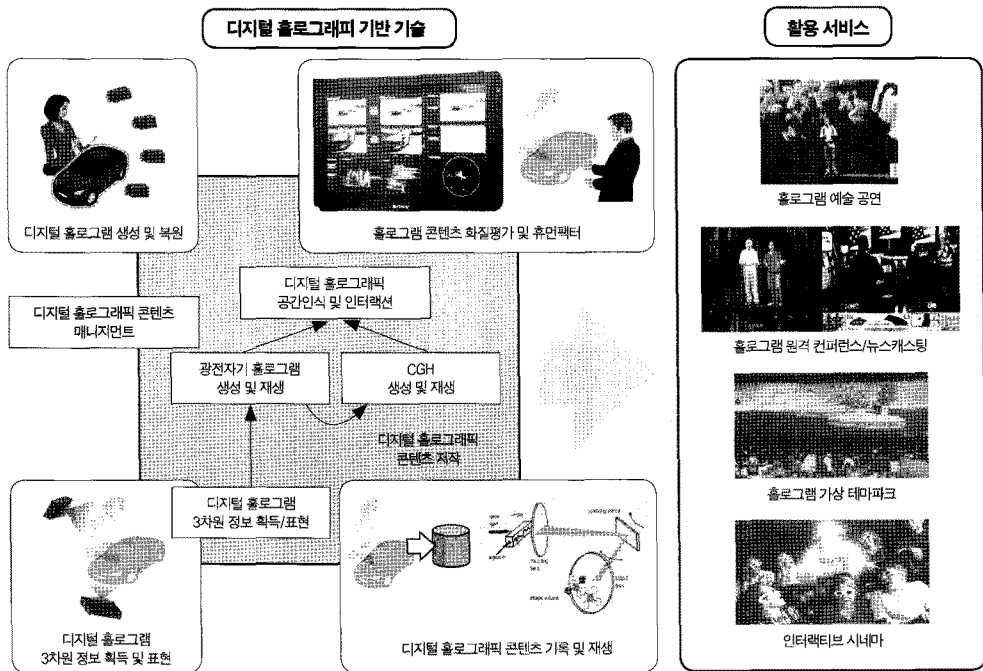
디지털 홀로그래피 기반 기술

활용 서비스

디지털 홀로그램 생성 및 복원

홀로그램 콘텐츠 화질평가 및 휴먼팩터

디지털 홀로그래픽 공간인식 및 인터랙션

디지털 홀로그래픽 콘텐츠 매니지먼트

광전자기 홀로그램 생성 및 재생

CGH 생성 및 재생

디지털 홀로그래픽 콘텐츠 저작

디지털 홀로그램 3차원 정보 획득/표현

디지털 홀로그램 3차원 정보 획득 및 표현

디지털 홀로그래픽 콘텐츠 기록 및 재생

홀로그램 예술 공연

홀로그램 원격 컨퍼런스/뉴스캐스팅

홀로그램 가상 테마파크

인터랙티브 시네마